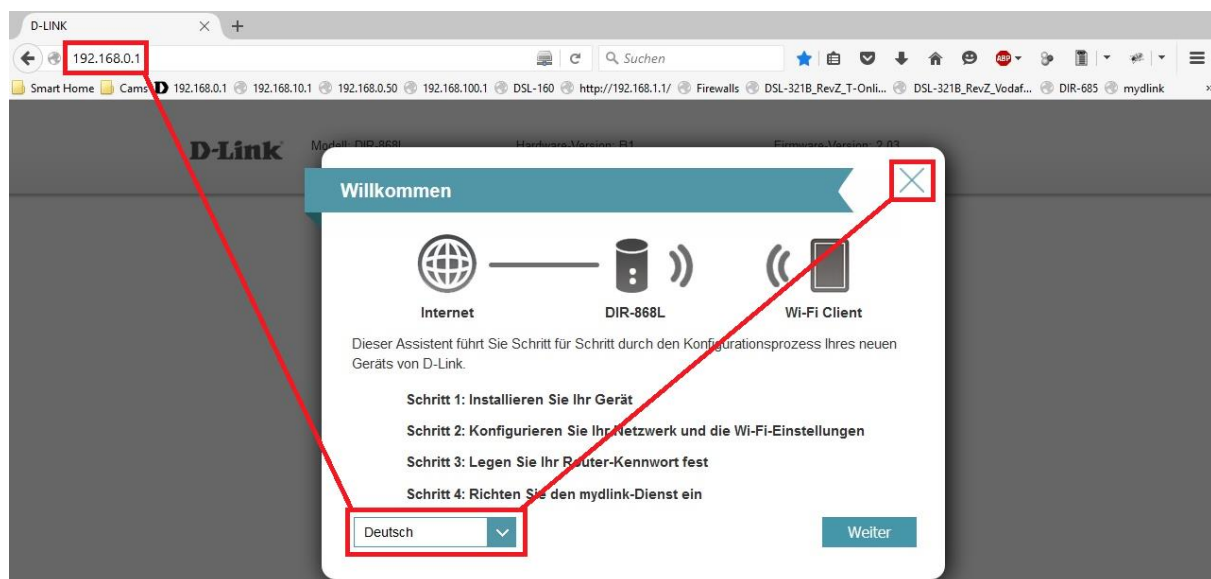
D-LINK

192.168.0.1

Suchen

Smart Home Cams 192.168.0.1 192.168.10.1 192.168.0.50 192.168.100.1 DSL-160 http://192.168.1.1/ Firewalls DSL-321B_RevZ_T-Onli... DSL-321B_RevZ_Vodaf... DIR-685 mydlink

D-Link Modell: DIR-868L Hardware-Version: B1 Firmware-Version: 2.03

Willkommen

Internet DIR-868L Wi-Fi Client

Dieser Assistent führt Sie Schritt für Schritt durch den Konfigurationsprozess Ihres neuen Geräts von D-Link.

Schritt 1: Installieren Sie Ihr Gerät

Schritt 2: Konfigurieren Sie Ihr Netzwerk und die Wi-Fi-Einstellungen

Schritt 3: Legen Sie Ihr Router-Kennwort fest

Schritt 4: Richten Sie den mydlink-Dienst ein

Deutsch

Weiter